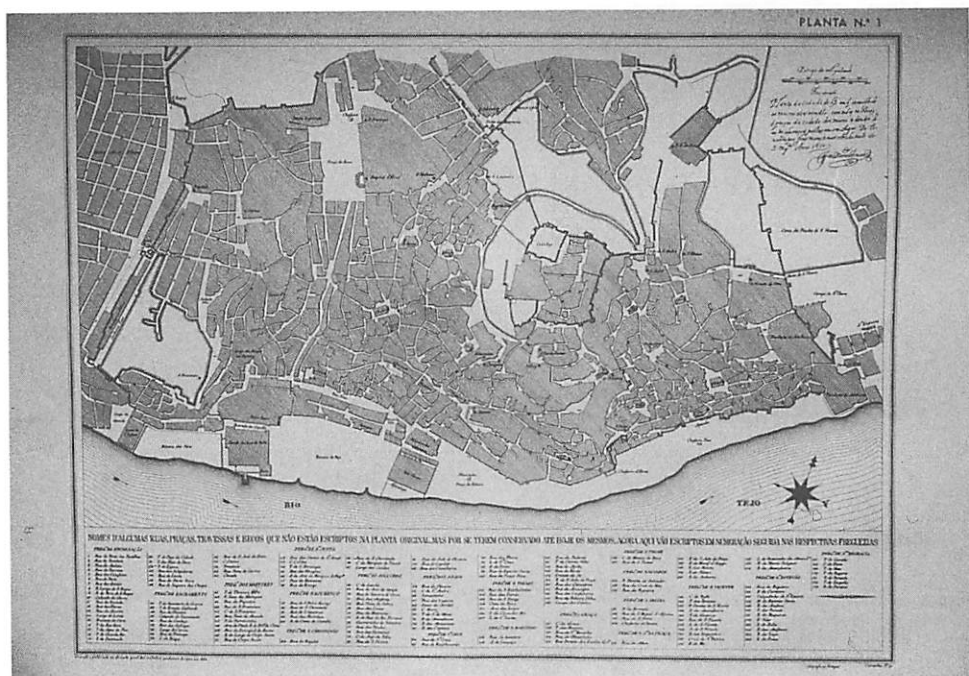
PLANTA N.º 1

RIO TEJO

NOMES D'ALGUMAS RUAS, PRAÇAS, TRAVESSAS E BECOS QUE NÃO ESTÃO ESCRIPTOS NA PLANTA ORIGINAL, MAS POR SE TEREM CONSERVADO ATÉ HOJE OS MESMOS, AGORA AQUI VÃO ESCRIPTOS EM NUMERAÇÃO SEGUIDA NAS RESPECTIVAS FREGUEZIAS

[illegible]